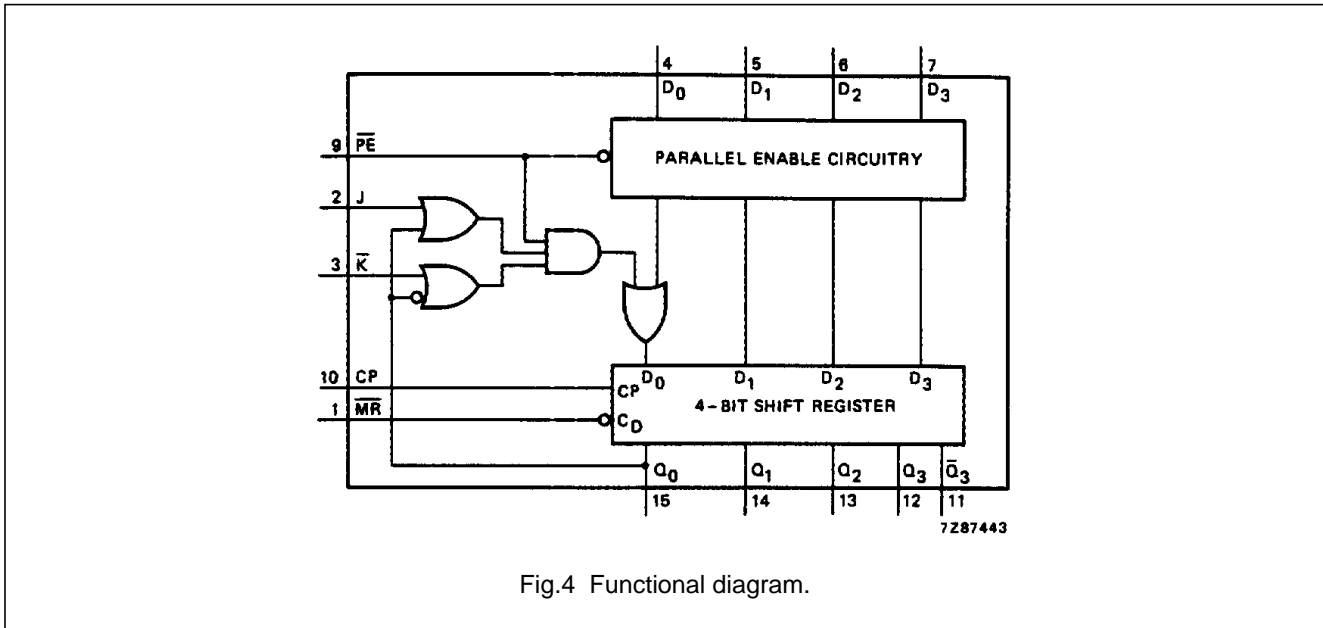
4
$D_0$
5
$D_1$
6
$D_2$
7
$D_3$

9 $\overline{PE}$

PARALLEL ENABLE CIRCUITRY

2 J

3 $\overline{K}$

10 CP

1 $\overline{MR}$

CP $D_0$ $D_1$ $D_2$ $D_3$

4-BIT SHIFT REGISTER

$C_D$

$Q_0$ $Q_1$ $Q_2$ $Q_3$ $\overline{Q}_3$

15 14 13 12 11

7Z87443

Fig.4 Functional diagram.